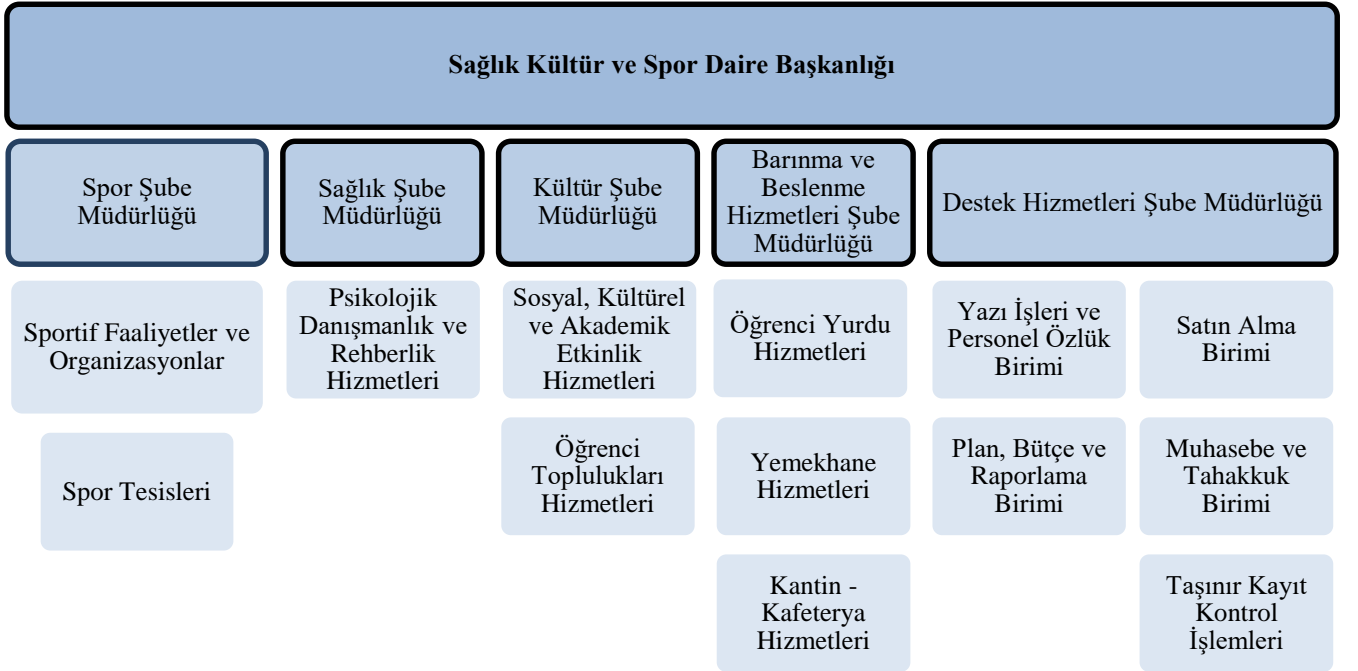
Sağlık Kültür ve Spor Daire Başkanlığı

Spor Şube Müdürlüğü

Sportif Faaliyetler ve Organizasyonlar

Spor Tesisleri

Sağlık Şube Müdürlüğü

Psikolojik Danışmanlık ve Rehberlik Hizmetleri

Kültür Şube Müdürlüğü

Sosyal, Kültürel ve Akademik Etkinlik Hizmetleri

Öğrenci Toplulukları Hizmetleri

Barınma ve Beslenme Hizmetleri Şube Müdürlüğü

Öğrenci Yurdu Hizmetleri

Yemekhane Hizmetleri

Kantin - Kafeterya Hizmetleri

Destek Hizmetleri Şube Müdürlüğü

Yazı İşleri ve Personel Özlük Birimi

Satın Alma Birimi

Plan, Bütçe ve Raporlama Birimi

Muhasebe ve Tahakkuk Birimi

Taşınır Kayıt Kontrol İşlemleri